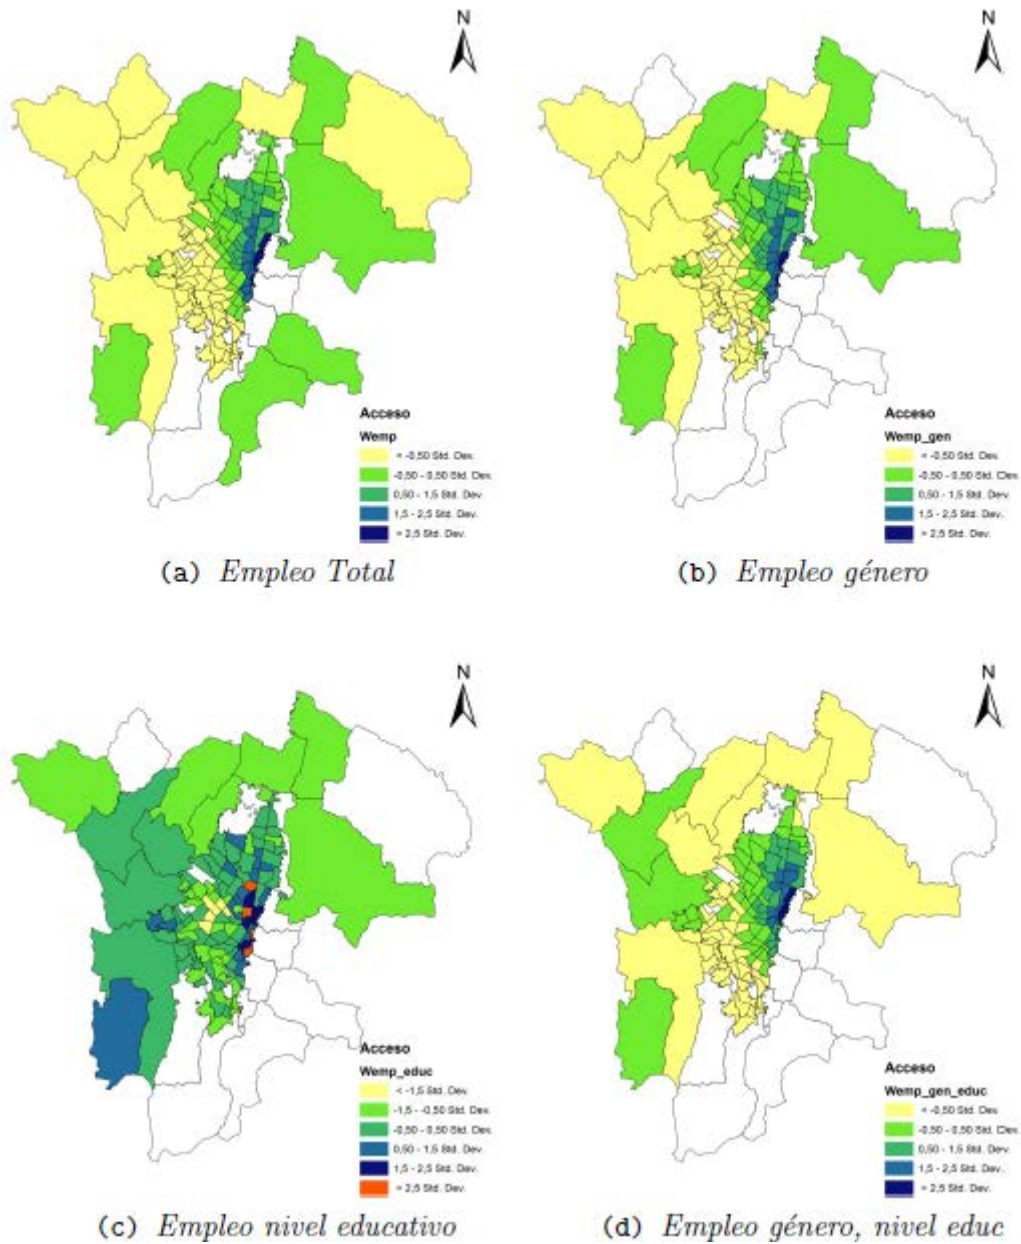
N

Acceso
Wemp
< -0,50 Std. Dev.
-0,50 - 0,50 Std. Dev.
0,50 - 1,5 Std. Dev.
1,5 - 2,5 Std. Dev.
> 2,5 Std. Dev.

(a) *Empleo Total*

N

Acceso
Wemp_gen
< -0,50 Std. Dev.
-0,50 - 0,50 Std. Dev.
0,50 - 1,5 Std. Dev.
1,5 - 2,5 Std. Dev.
> 2,5 Std. Dev.

(b) *Empleo género*

N

Acceso
Wemp_educ
< -1,5 Std. Dev.
-1,5 - -0,50 Std. Dev.
-0,50 - 0,50 Std. Dev.
0,50 - 1,5 Std. Dev.
1,5 - 2,5 Std. Dev.
> 2,5 Std. Dev.

(c) *Empleo nivel educativo*

N

Acceso
Wemp_gen_educ
< -0,50 Std. Dev.
-0,50 - 0,50 Std. Dev.
0,50 - 1,5 Std. Dev.
1,5 - 2,5 Std. Dev.
> 2,5 Std. Dev.

(d) *Empleo género, nivel educ*